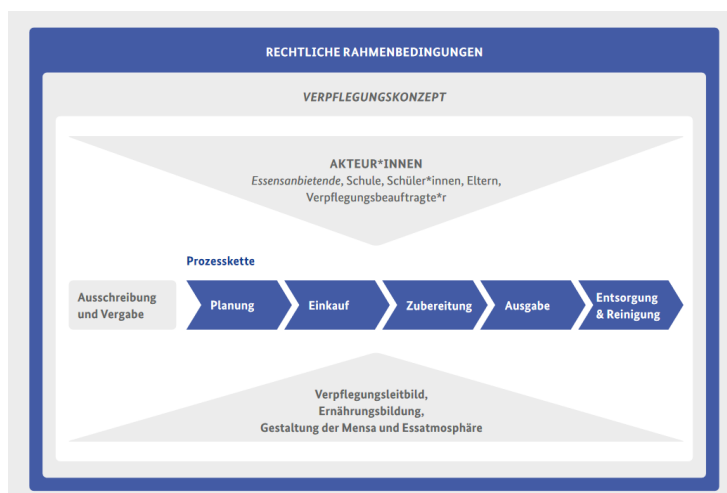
RECHTLICHE RAHMENBEDINGUNGEN

VERPFLEGUNGSKONZEPT

AKTEUR*INNEN
Essensanbietende, Schule, Schüler*innen, Eltern, Verpflegungsbeauftragte*r

Prozesskette

Ausschreibung und Vergabe

Planung

Einkauf

Zubereitung

Ausgabe

Entsorgung & Reinigung

Verpflegungsleitbild, Ernährungsbildung, Gestaltung der Mensa und Essatmosphäre